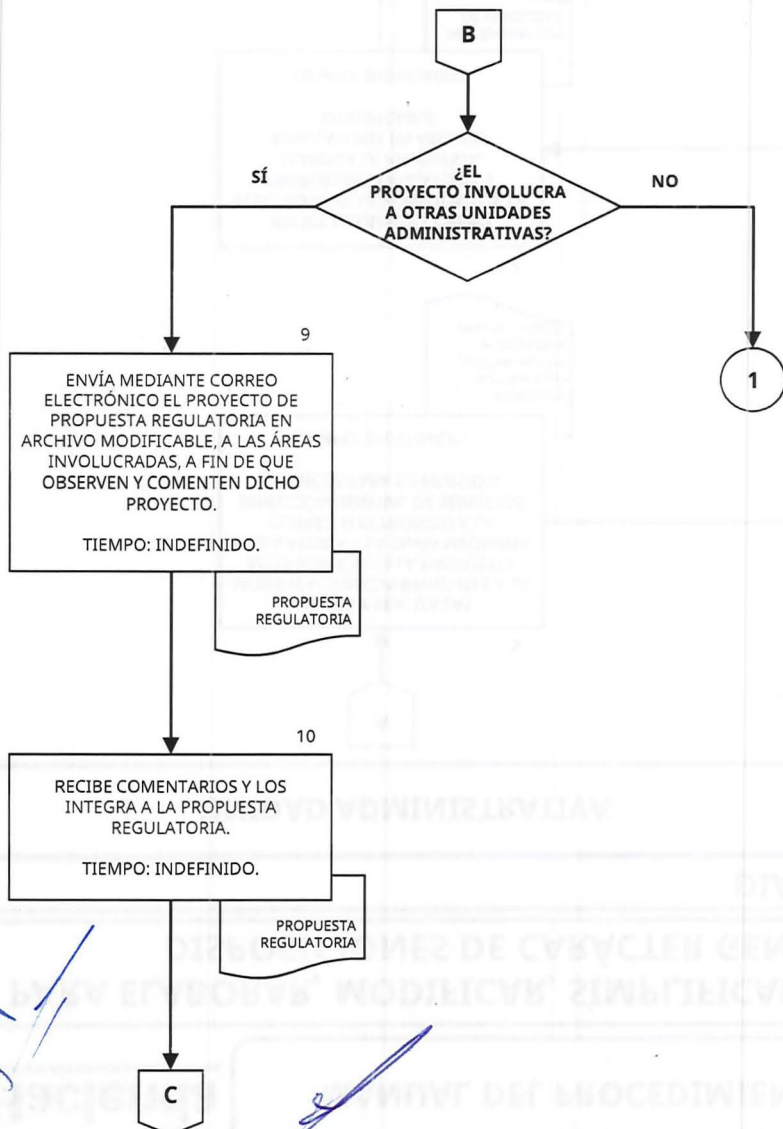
B

¿EL PROYECTO INVOLUCRA A OTRAS UNIDADES ADMINISTRATIVAS?

SÍ

NO

9

ENVÍA MEDIANTE CORREO ELECTRÓNICO EL PROYECTO DE PROPUESTA REGULATORIA EN ARCHIVO MODIFICABLE, A LAS ÁREAS INVOLUCRADAS, A FIN DE QUE OBSERVEN Y COMENTEN DICHO PROYECTO.

TIEMPO: INDEFINIDO.

PROPUESTA REGULATORIA

1

10

RECIBE COMENTARIOS Y LOS INTEGRA A LA PROPUESTA REGULATORIA.

TIEMPO: INDEFINIDO.

PROPUESTA REGULATORIA

C